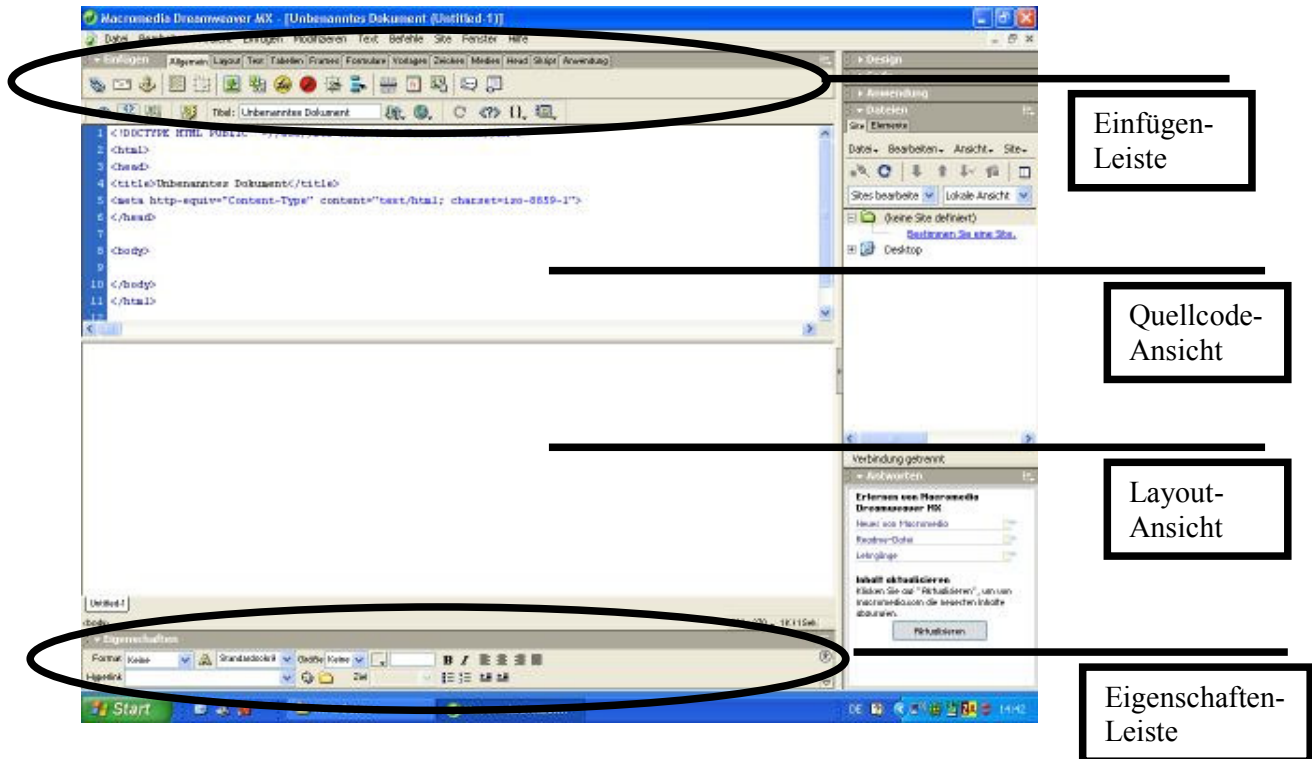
Macromedia Dreamweaver MX - [Unbenanntes Dokument (Untitled-1)]

Datei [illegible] Einfügen Modifizieren Text Befehle Site Fenster Hilfe

Einfügen Allgemein Layout Text Tabellen Frames Formulare Vorlagen Zeichen Medien Head Skript Anwendung

Titel: Unbenanntes Dokument

1 <!DOCTYPE HTML PUBLIC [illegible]
2 <html>
3 <head>
4 <title>Unbenanntes Dokument</title>
5 <meta http-equiv="Content-Type" content="text/html; charset=iso-8859-1">
6 </head>
7
8 <body>
9
10 </body>
11 </html>

Untitled-1

<body>

Eigenschaften

Format Keine Standardschrift Größe Keine B I

Hyperlink Ziel

Design
Anwendung
Dateien
Site Elemente
Datei Bearbeiten Ansicht Site
Sites bearbeite Lokale Ansicht
(keine Site definiert)
Bestimmen Sie eine Site.
Desktop

Verbindung getrennt

Antworten
Erlernen von Macromedia Dreamweaver MX
Neues von Macromedia
Readme-Datei
Lehrgänge

Inhalt aktualisieren
Klicken Sie auf "Aktualisieren", um von macromedia.com die neuesten Inhalte abzurufen.
Aktualisieren

Start

DE 14:42

Einfügen-Leiste

Quellcode-Ansicht

Layout-Ansicht

Eigenschaften-Leiste